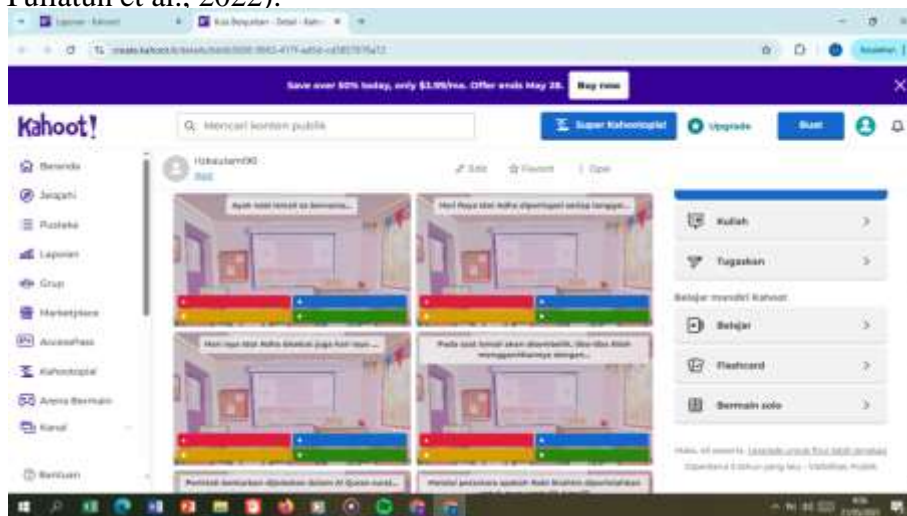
Fuliatun et al., 2022).

Save over 50% today, only $3.99/mo. Offer ends May 28. Buy now

Kahoot!

Mencari konten publik

Super Kahootopia! Upgrade Buat

Beranda
Jelajahi
Pustaka
Laporan
Grup
Marketplace
AccessPass
Kahootopia!
Arena Bermain
Kanal
Bantuan

Edit Favorit Opsi

Apa nama lain dari hari raya idul adha? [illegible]

Hari Raya Idul Adha diperingati setiap tanggal...

Hari raya Idul Adha disebut juga hari raya ...

Pada saat Ismail akan disembelih, Allah SWT menggantikannya dengan...

Perintah berkurban dijelaskan dalam Al Quran surat...

Mimpi pertama apakah Nabi Ibrahim diperintahkan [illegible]

Kuliah
Tugaskan

Belajar mandiri Kahoot

Belajar
Flashcard
Bermain solo

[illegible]